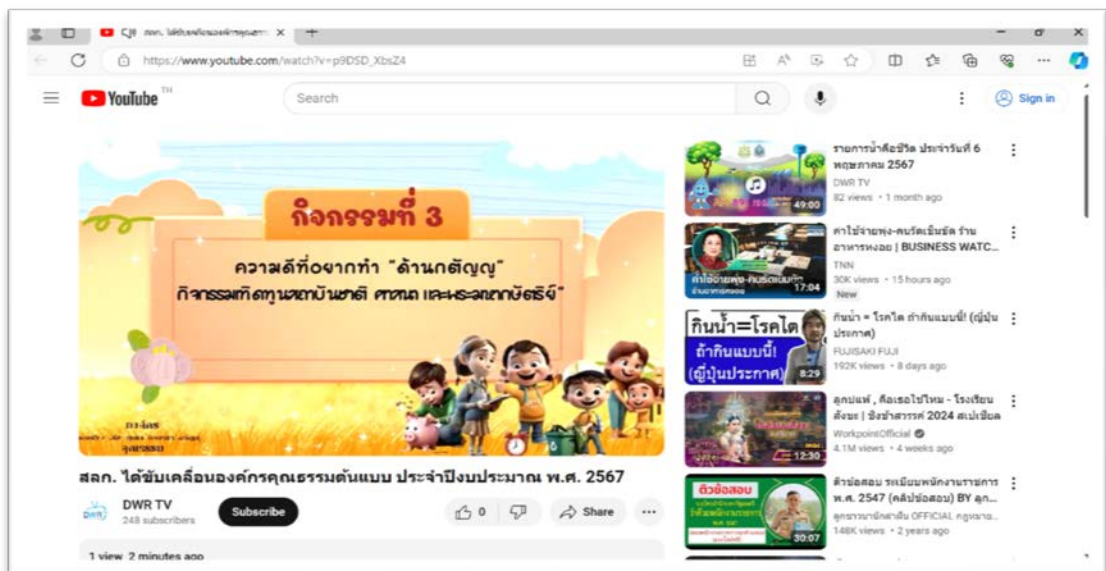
สลก. ได้ขับเคลื่อนองค์กรคุณธรรม ×

https://www.youtube.com/watch?v=p9DSD_XbsZ4

YouTube TH

Search

Sign in

กิจกรรมที่ 3

ความดีที่อยากทำ "ด้านกตัญญู"
กิจกรรมเทิดทูนสถาบันชาติ ศาสนา และพระมหากษัตริย์"

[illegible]

สลก. ได้ขับเคลื่อนองค์กรคุณธรรมต้นแบบ ประจำปีงบประมาณ พ.ศ. 2567

DWR TV
248 subscribers

Subscribe

0

Share

1 view 2 minutes ago

รายการน้ำคือชีวิต ประจำวันที่ 6 พฤษภาคม 2567
DWR TV
82 views • 1 month ago
49:00

ค่าใช้จ่ายพุ่ง-คนรัดเข็มขัด ร้านอาหารหงอย | BUSINESS WATC...
TNN
30K views • 15 hours ago
New
17:04

กินน้ำ = โรคไต ถ้ากินแบบนี้! (ญี่ปุ่นประกาศ)
FUJISAKI FUJI
192K views • 8 days ago
กินน้ำ=โรคไต
ถ้ากินแบบนี้!
(ญี่ปุ่นประกาศ)
8:29

ลูกแพร์ , คือเธอใช่ไหม - โรงเรียนสังขะ | ชิงช้าสวรรค์ 2024 สเปเชียล
WorkpointOfficial
4.1M views • 4 weeks ago
12:30

ติวข้อสอบ ระเบียบพนักงานราชการ พ.ศ. 2547 (คลังข้อสอบ) BY ลูก...
ลูกชาวนาอักษรศาสตร์ OFFICIAL กลุ่มนาย...
148K views • 2 years ago
ติวข้อสอบ
30:07